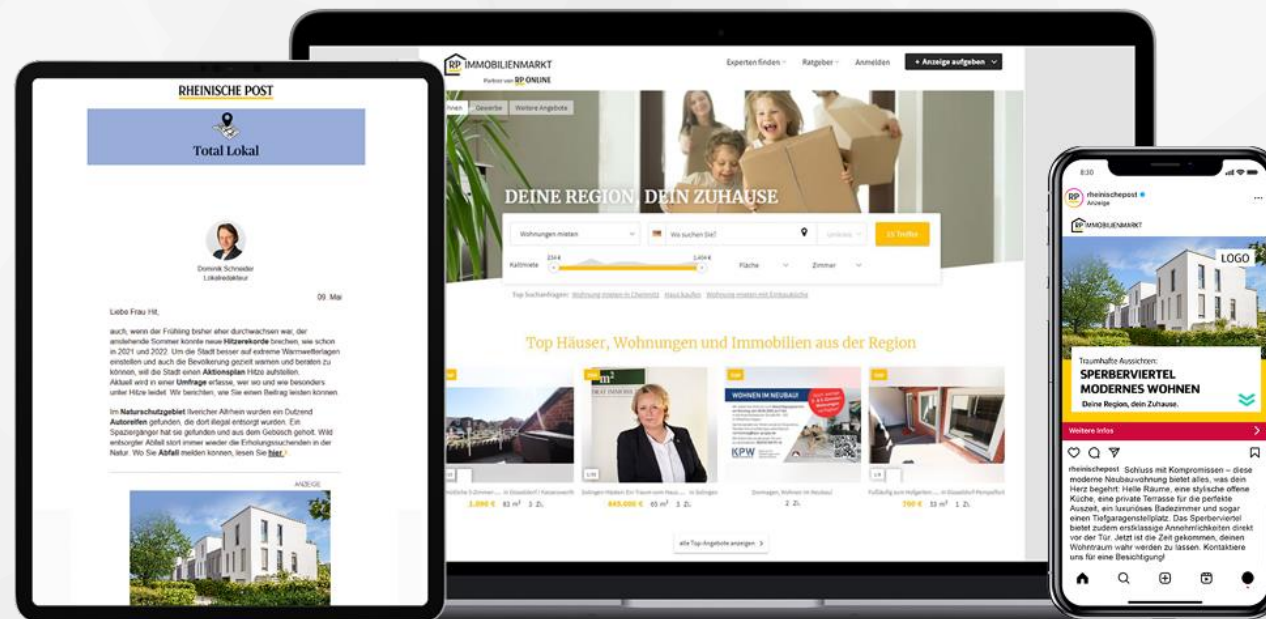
RHEINISCHE POST

Total Lokal

Dominik Schneider
Lokalredakteur

09. Mai

Liebe Frau Hit,

auch, wenn der Frühling bisher eher durchwachsen war, der anstehende Sommer könnte neue **Hitzerekorde** brechen, wie schon in 2021 und 2022. Um die Stadt besser auf extreme Warmwetterlagen einstellen und auch die Bevölkerung gezielt warnen und beraten zu können, will die Stadt einen **Aktionsplan** Hitze aufstellen. Aktuell wird in einer **Umfrage** erfasst, wer wo und wie besonders unter Hitze leidet. Wir berichten, wie Sie einen Beitrag leisten können.

Im **Naturschutzgebiet** Ilverícher Altrhein wurden ein Dutzend **Autoreifen** gefunden, die dort illegal entsorgt wurden. Ein Spaziergänger hat sie gefunden und aus dem Gebüsch geholt. Wild entsorgter Abfall stört immer wieder die Erholungssuchenden in der Natur. Wo Sie **Abfall** melden können, lesen Sie **hier**.

ANZEIGE

RP IMMOBILIENMARKT
Partner von RP ONLINE

Experten finden Ratgeber Anmelden + Anzeige aufgeben

Wohnen Gewerbe Weitere Angebote

DEINE REGION, DEIN ZUHAUSE

Wohnungen mieten
Wo suchen Sie?
Umkreis
15 Treffer

Kaltmiete 250 € 2.450 €
Fläche
Zimmer

Top Suchanfragen: Wohnung mieten in Chemnitz Haus kaufen Wohnung mieten mit Einbauküche

Top Häuser, Wohnungen und Immobilien aus der Region

Top Top Top Top

WOHNEN IM NEUBAU!

KPW

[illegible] 5-Zimmer-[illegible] in Düsseldorf / Kaiserswerth
1.390 € 61 m² 3 Zi.

Solingen Wohnen: Ein Traum vom Haus... in Solingen
449.000 € 65 m² 3 Zi.

Dormagen, Wohnen im Neubau!
2 Zi.

Fußläufig zum Hofgarten ... in Düsseldorf Pempelfort
790 € 33 m² 1 Zi.

alle Top Angebote anzeigen >

8:30

rheinischepost
Anzeige

RP IMMOBILIENMARKT

LOGO

Traumhafte Aussichten:
SPERBERVIERTEL
MODERNES WOHNEN
Deine Region, dein Zuhause.

Weitere Infos

rheinischepost Schluss mit Kompromissen – diese moderne Neubauwohnung bietet alles, was dein Herz begehrt: Helle Räume, eine stylische offene Küche, eine private Terrasse für die perfekte Auszeit, ein luxuriöses Badezimmer und sogar einen Tiefgaragenstellplatz. Das Sperberviertel bietet zudem erstklassige Annehmlichkeiten direkt vor der Tür. Jetzt ist die Zeit gekommen, deinen Wohntraum wahr werden zu lassen. Kontaktiere uns für eine Besichtigung!